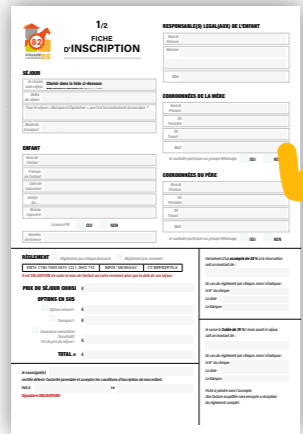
1/2
FICHE D'INSCRIPTION

SÉJOUR
Choisir dans la liste ci-dessous

ENFANT

RESPONSABLE(S) LÉGAL(AUX) DE L'ENFANT

COORDONNÉES DE LA MÈRE

OUI NON

COORDONNÉES DU PÈRE

OUI NON

RÈGLEMENT

PRIX DU SÉJOUR CHOISI €
OPTIONS EN SUS
€
€
€
TOTAL €

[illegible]